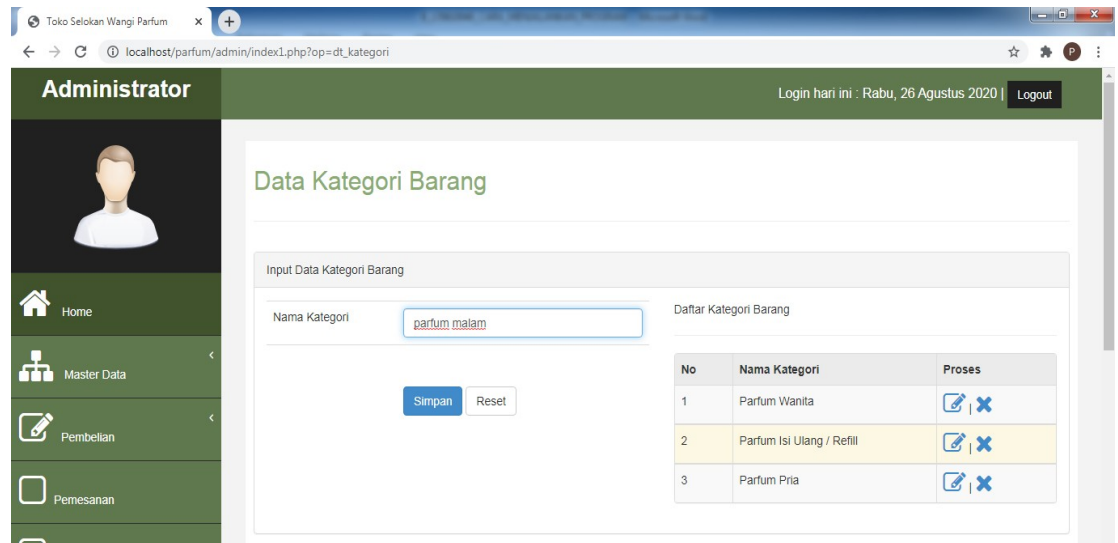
Toko Selokan Wangi Parfum ×

localhost/parfum/admin/index1.php?op=dt_kategori

P

Administrator

Login hari ini : Rabu, 26 Agustus 2020 |

Logout

Home

Master Data

Pembelian

Pemesanan

Data Kategori Barang

Input Data Kategori Barang

Nama Kategori

parfum malam

Simpan

Reset

Daftar Kategori Barang

| No | Nama Kategori | Proses |
|---|---|---|
| 1 | Parfum Wanita | \| |
| 2 | Parfum Isi Ulang / Refill | \| |
| 3 | Parfum Pria | \| |